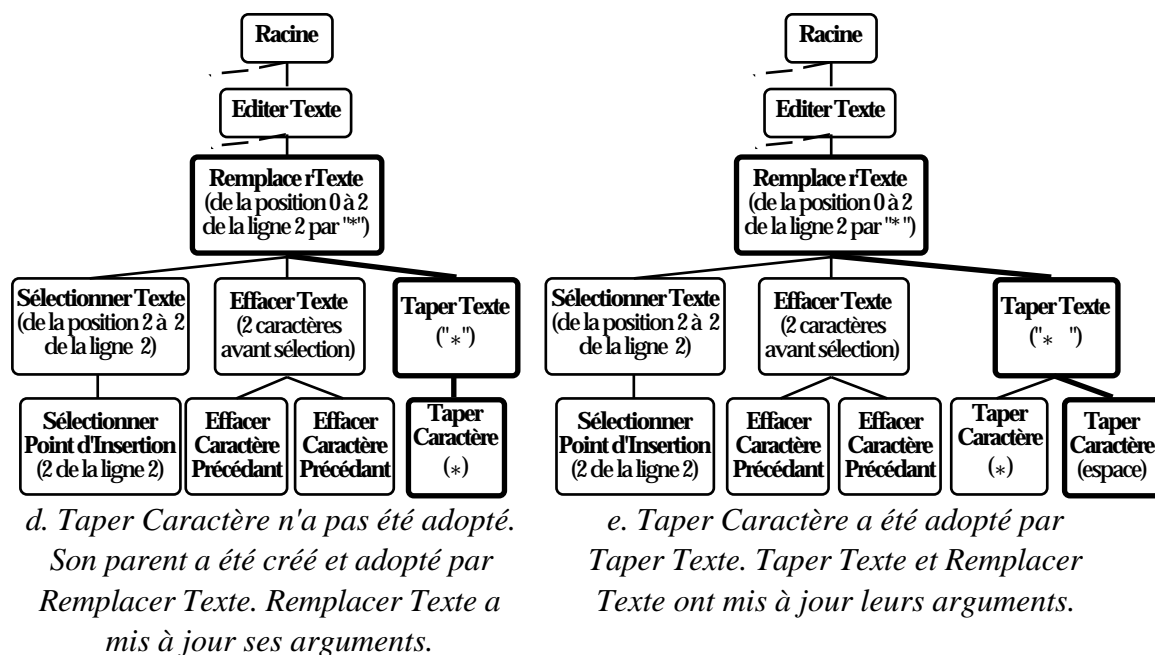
Racine

Editer Texte

Remplace rTexte (de la position 0 à 2 de la ligne 2 par "*")

Sélectionner Texte (de la position 2 à 2 de la ligne 2)

Effacer Texte (2 caractères avant sélection)

Taper Texte ("*")

Sélectionner Point d'Insertion (2 de la ligne 2)

Effacer Caractère Précédant

Effacer Caractère Précédant

Taper Caractère (*)

d. Taper Caractère n'a pas été adopté. Son parent a été créé et adopté par Remplacer Texte. Remplacer Texte a mis à jour ses arguments.

Racine

Editer Texte

Remplace rTexte (de la position 0 à 2 de la ligne 2 par "* ")

Sélectionner Texte (de la position 2 à 2 de la ligne 2)

Effacer Texte (2 caractères avant sélection)

Taper Texte ("* ")

Sélectionner Point d'Insertion (2 de la ligne 2)

Effacer Caractère Précédant

Effacer Caractère Précédant

Taper Caractère (*)

Taper Caractère (espace)

e. Taper Caractère a été adopté par Taper Texte. Taper Texte et Remplacer Texte ont mis à jour leurs arguments.